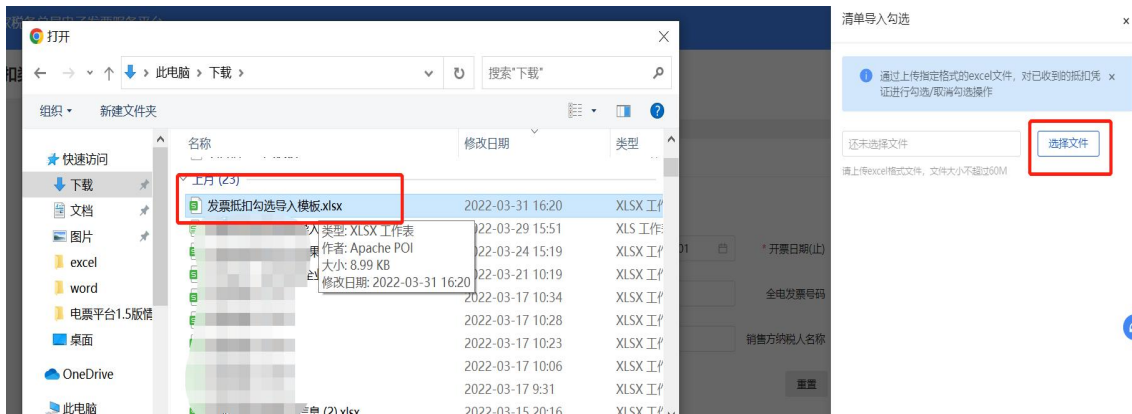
打开

此电脑 › 下载 ›

搜索"下载"

组织 ▾ 新建文件夹

快速访问
下载
文档
图片
excel
word
电票平台1.5版情
桌面
OneDrive
此电脑

名称 修改日期 类型

上月 (23)

| 名称 | 修改日期 | 类型 |
|---|---|---|
| 发票抵扣勾选导入模板.xlsx | 2022-03-31 16:20 | XLSX 工作 |
| 入 | 2022-03-29 15:51 | XLS 工作表 |
| 果 | 2022-03-24 15:19 | XLSX 工作 |
| 全 | 2022-03-21 10:19 | XLSX 工作 |
| | 2022-03-17 10:34 | XLSX 工作 |
| | 2022-03-17 10:28 | XLSX 工作 |
| | 2022-03-17 10:23 | XLSX 工作 |
| | 2022-03-17 10:06 | XLSX 工作 |
| | 2022-03-17 9:31 | XLSX 工作 |
| 息 (2).xlsx | 2022-03-15 20:16 | XLSX 工作 |

类型: XLSX 工作表
作者: Apache POI
大小: 8.99 KB
修改日期: 2022-03-31 16:20

开票日期(止)
全电发票号码
销售方纳税人名称
重置

清单导入勾选
通过上传指定格式的excel文件，对已收到的抵扣凭证进行勾选/取消勾选操作
还未选择文件
选择文件
请上传excel格式文件，文件大小不超过60M